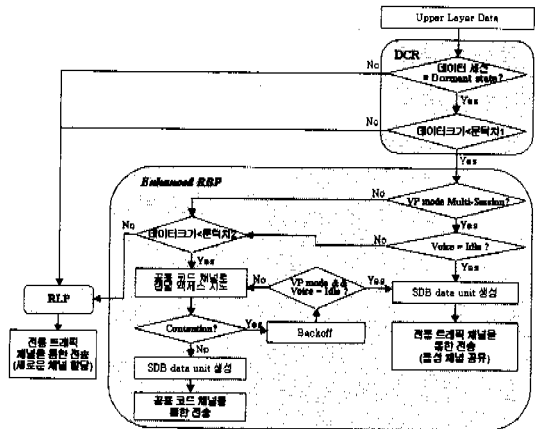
Upper Layer Data

DCR

데이터 세션 = Dormant state?

No

Yes

데이터크기<문턱치1

No

Yes

Enhanced RRP

VP mode Multi-Session?

No

Yes

데이터크기<문턱치2

No

Yes

Voice = Idle ?

No

Yes

공통 코드 채널로 랜덤 액세스 시도

VP mode 순서 Voice = Idle

No

Yes

SDB data unit 생성

RLP

전용 트래픽 채널을 통한 전송 (새로운 채널 할당)

Contention?

Yes

Backoff

No

SDB data unit 생성

공통 코드 채널을 통한 전송

전용 트래픽 채널을 통한 전송 (음성 채널 공유)